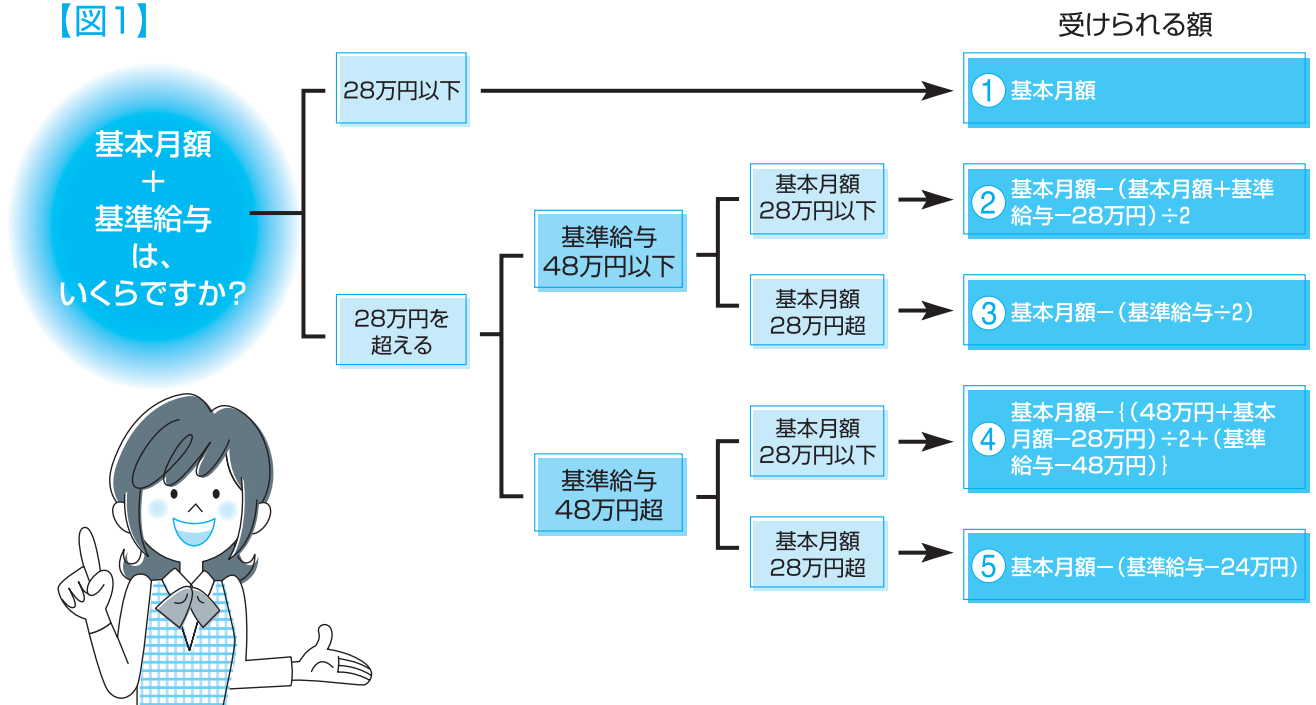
【図1】

受けられる額

基本月額
＋
基準給与
は、
いくらですか?

28万円以下

① 基本月額

28万円を超える

基準給与48万円以下

基本月額28万円以下

② 基本月額－（基本月額＋基準給与－28万円）÷2

基本月額28万円超

③ 基本月額－（基準給与÷2）

基準給与48万円超

基本月額28万円以下

④ 基本月額－｛（48万円＋基本月額－28万円）÷2＋（基準給与－48万円）｝

基本月額28万円超

⑤ 基本月額－（基準給与－24万円）